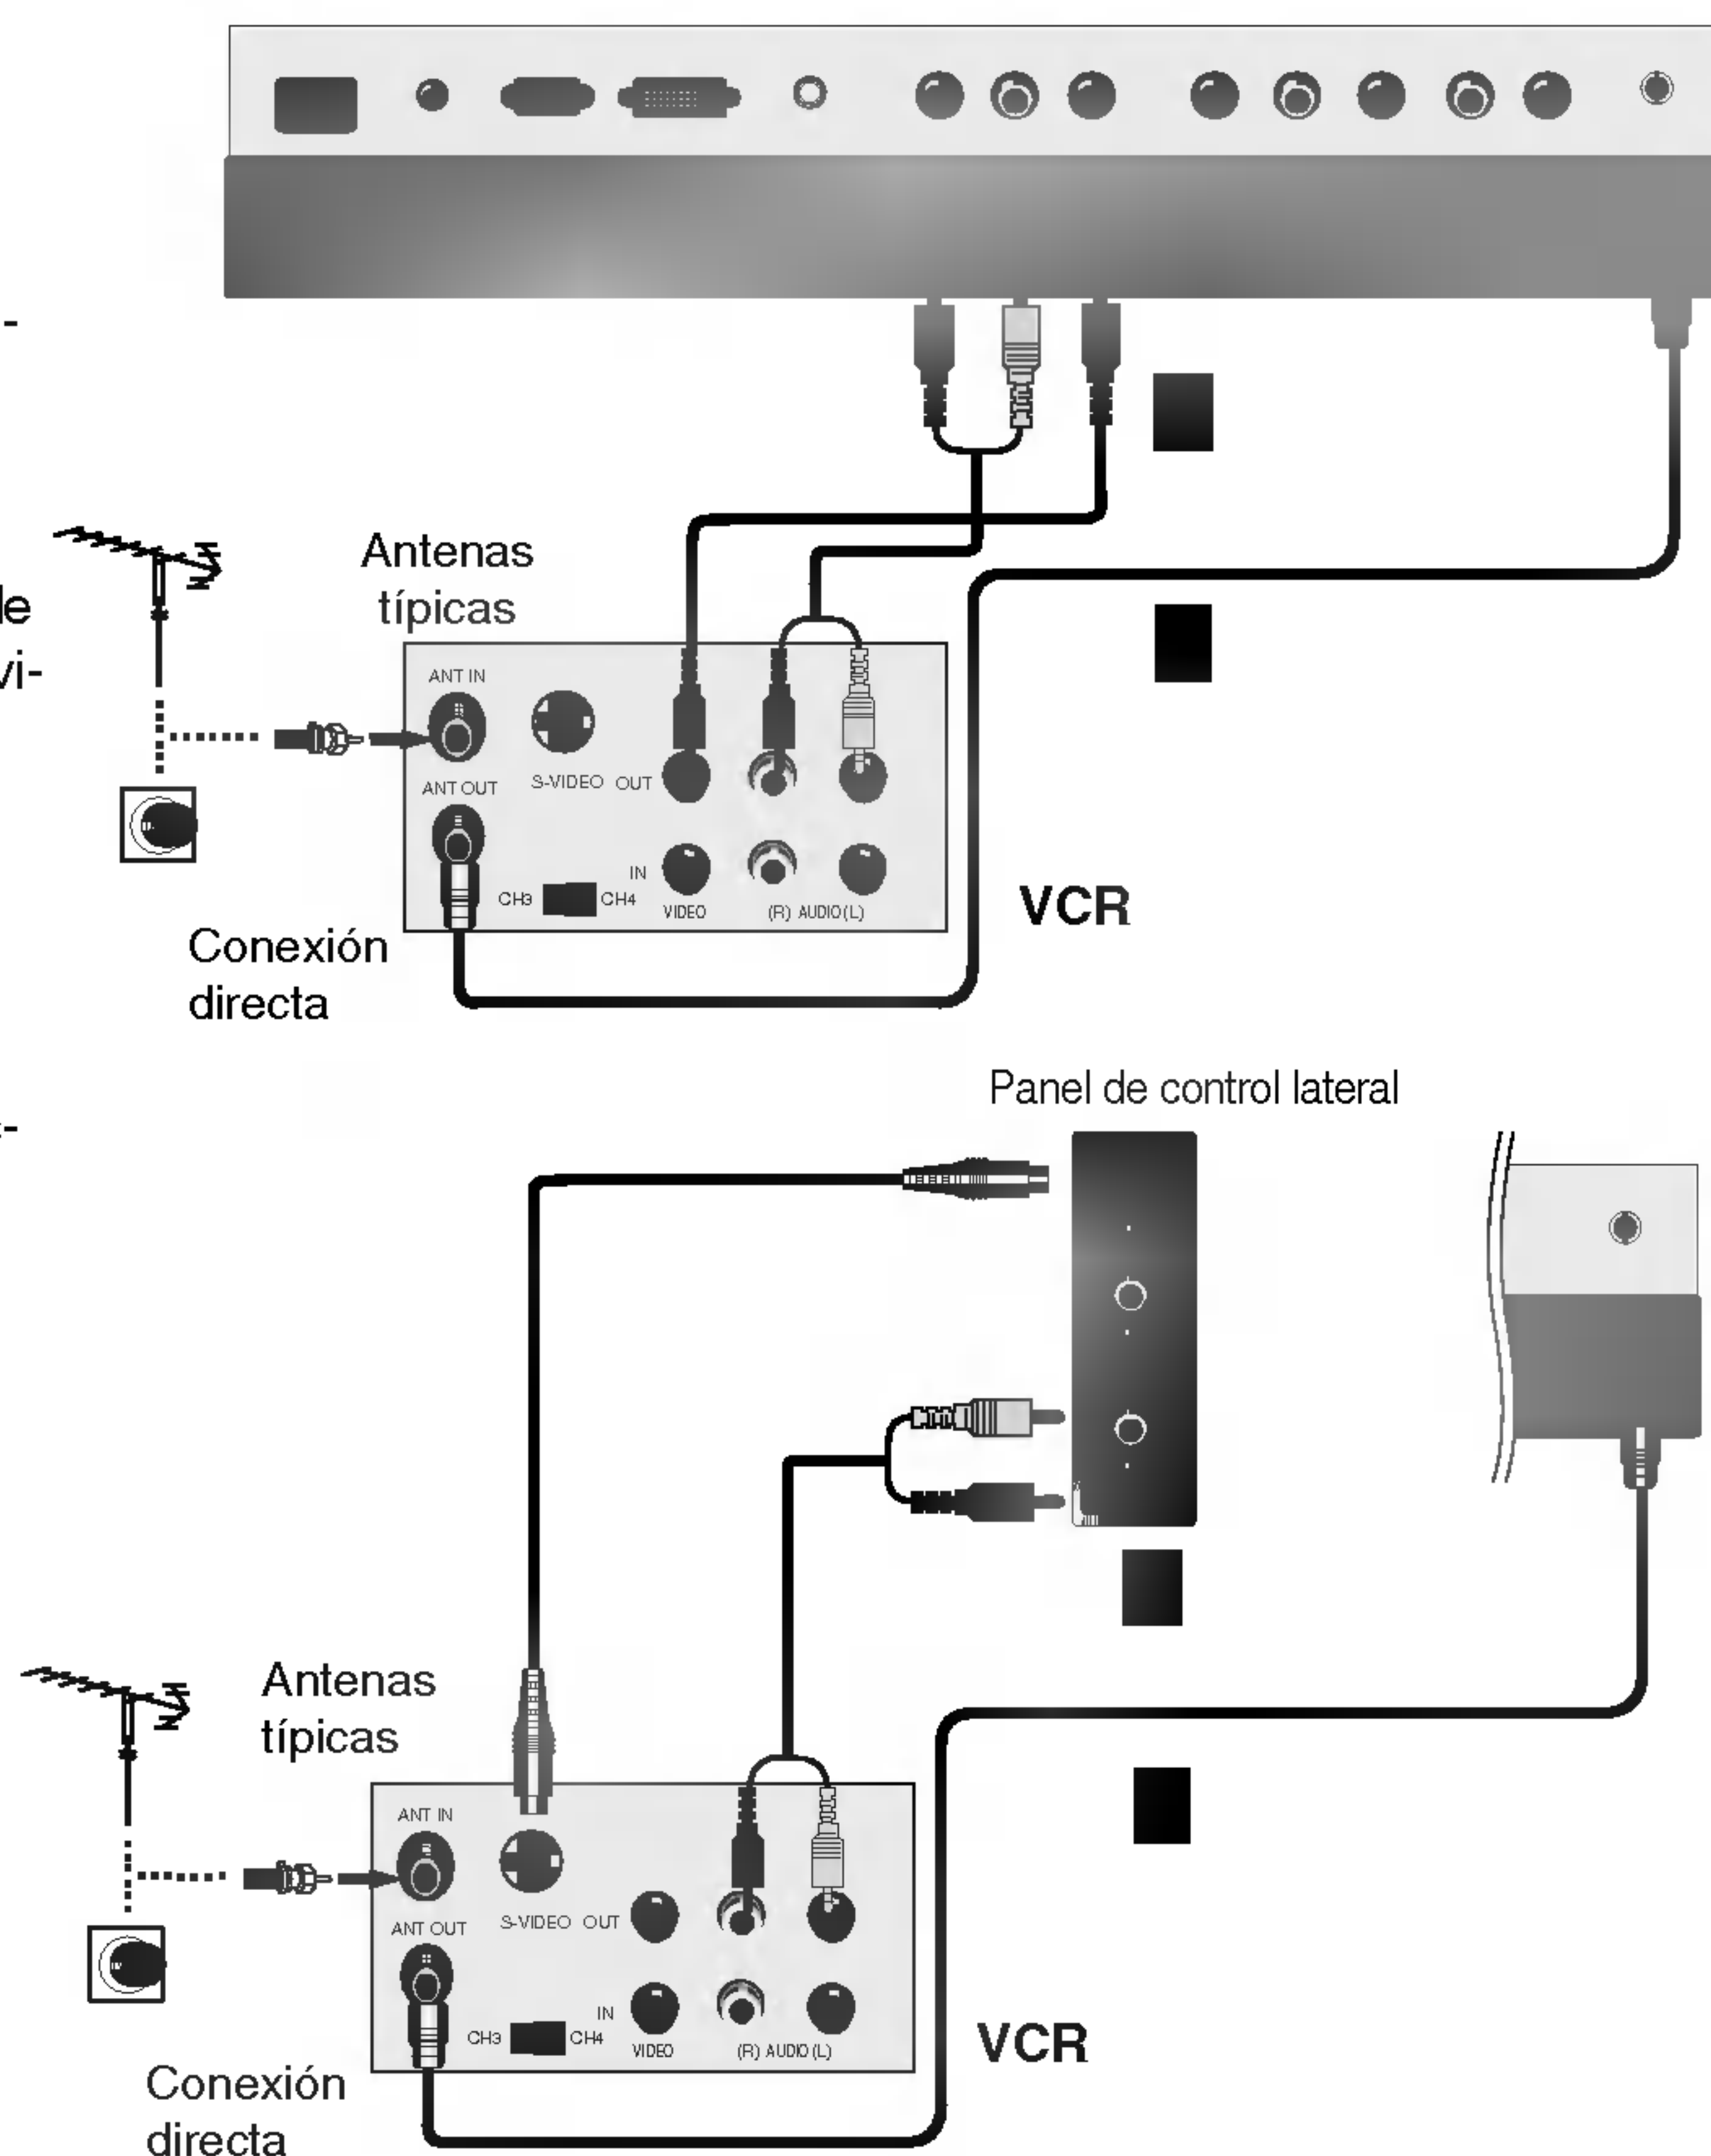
-

le

vi-

Antenas típicas

ANT IN

S-VIDEO OUT

ANT OUT

IN

CH3 CH4 VIDEO (R) AUDIO (L)

VCR

Conexión directa

Panel de control lateral

-

Antenas típicas

ANT IN

S-VIDEO OUT

ANT OUT

IN

CH3 CH4 VIDEO (R) AUDIO (L)

VCR

Conexión directa